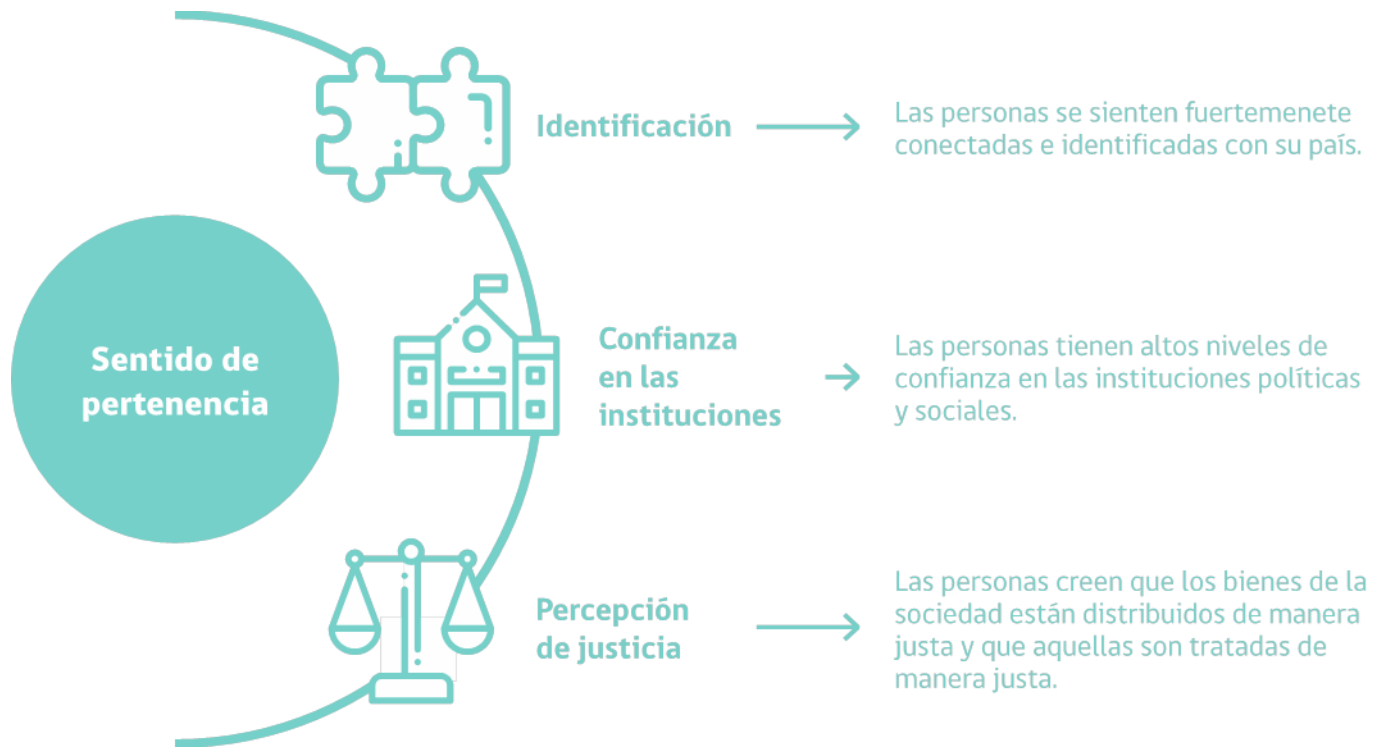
Sentido de pertenencia

Identificación

Las personas se sienten fuertemenete conectadas e identificadas con su país.

Confianza en las instituciones

Las personas tienen altos niveles de confianza en las instituciones políticas y sociales.

Percepción de justicia

Las personas creen que los bienes de la sociedad están distribuidos de manera justa y que aquellas son tratadas de manera justa.